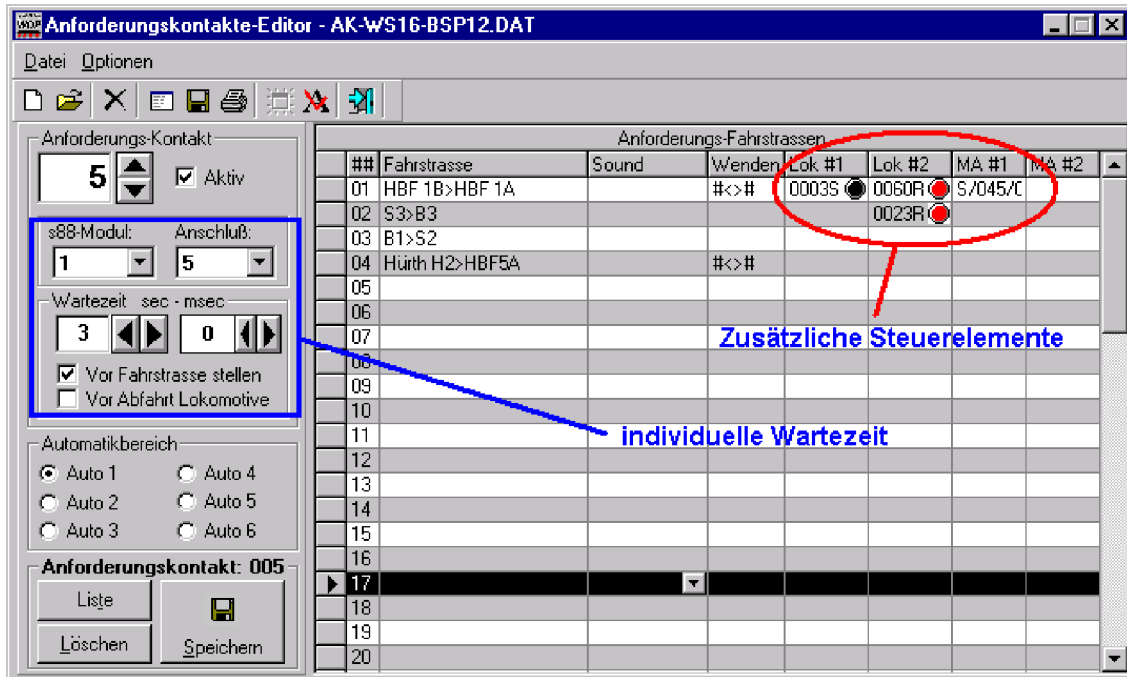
Anforderungskontakte-Editor - AK-WS16-BSP12.DAT

Datei Optionen

Anforderungs-Kontakt
5
Aktiv

s88-Modul: 1
Anschluß: 5

Wartezeit sec - msec
3
0
Vor Fahrstrasse stellen
Vor Abfahrt Lokomotive

Automatikbereich
Auto 1
Auto 4
Auto 2
Auto 5
Auto 3
Auto 6

Anforderungskontakt: 005
Liste
Löschen
Speichern

Anforderungs-Fahrstrassen

| ## | Fahrstrasse | Sound | Wenden | Lok #1 | Lok #2 | MA #1 | MA #2 |
|---|---|---|---|---|---|---|---|
| 01 | HBF 1B>HBF 1A | | #<># | 0003S | 0060R | S/045/C | |
| 02 | S3>B3 | | | | 0023R | | |
| 03 | B1>S2 | | | | | | |
| 04 | Hürth H2>HBF5A | | #<># | | | | |
| 05 | | | | | | | |
| 06 | | | | | | | |
| 07 | | | | | | | |
| 08 | | | | | | | |
| 09 | | | | | | | |
| 10 | | | | | | | |
| 11 | | | | | | | |
| 12 | | | | | | | |
| 13 | | | | | | | |
| 14 | | | | | | | |
| 15 | | | | | | | |
| 16 | | | | | | | |
| 17 | | | | | | | |
| 18 | | | | | | | |
| 19 | | | | | | | |
| 20 | | | | | | | |

Zusätzliche Steuerelemente

individuelle Wartezeit